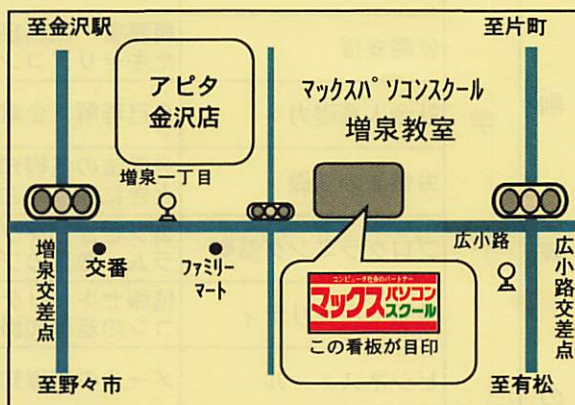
至金沢駅

至片町

アピタ
金沢店

マックスパソコンスクール
増泉教室

増泉一丁目

広小路

増泉交差点

交番

ファミリーマート

コンピュータ社会のパートナー
マックスパソコンスクール

この看板が目印

広小路交差点

至野々市

至有松